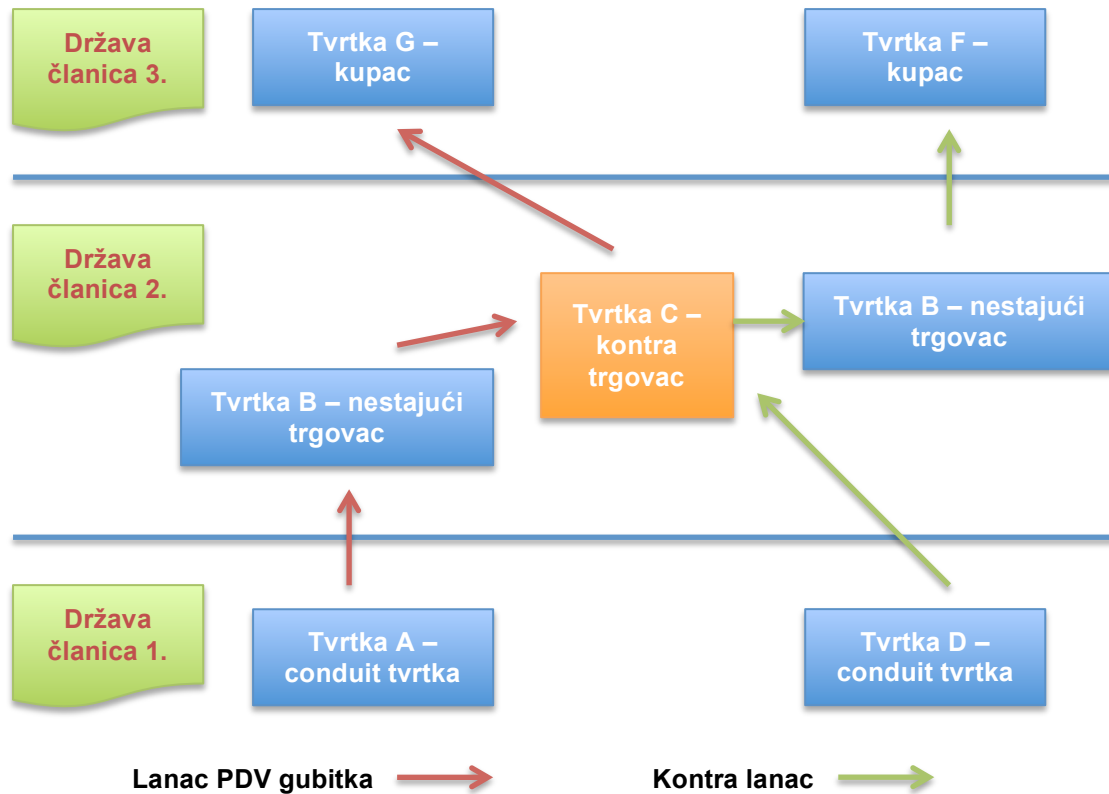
Država članica 3.

Tvrtka G – kupac

Tvrtka F – kupac

Država članica 2.

Tvrtka C – kontra trgovac

Tvrtka B – nestajući trgovac

Tvrtka B – nestajući trgovac

Država članica 1.

Tvrtka A – conduit tvrtka

Tvrtka D – conduit tvrtka

Lanac PDV gubitka

Kontra lanac